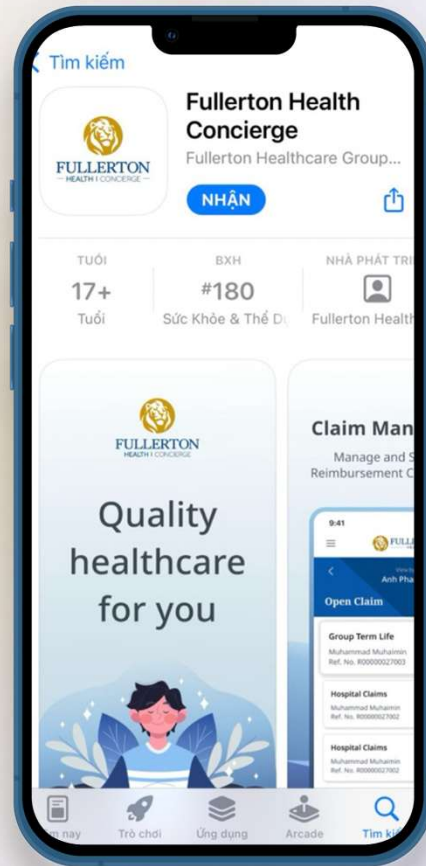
Tìm kiếm

FULLERTON
HEALTH | CONCIERGE

Fullerton Health Concierge
Fullerton Healthcare Group...
NHẬN

TUỔI
17+
Tuổi

BXH
#180
Sức Khỏe & Thể Dục

NHÀ PHÁT TRI
Fullerton Health

FULLERTON
HEALTH | CONCIERGE

Quality healthcare for you

Claim Man
Manage and S
Reimbursement C

9:41
FULL
View by
Anh Pha
Open Claim
Group Term Life
Muhammad Muhaimin
Ref. No. R00000027003
Hospital Claims
Muhammad Muhaimin
Ref. No. R00000027002
Hospital Claims
Muhammad Muhaimin
Ref. No. R00000027002

m nay
Trò chơi
Ứng dụng
Arcade
Tìm ki